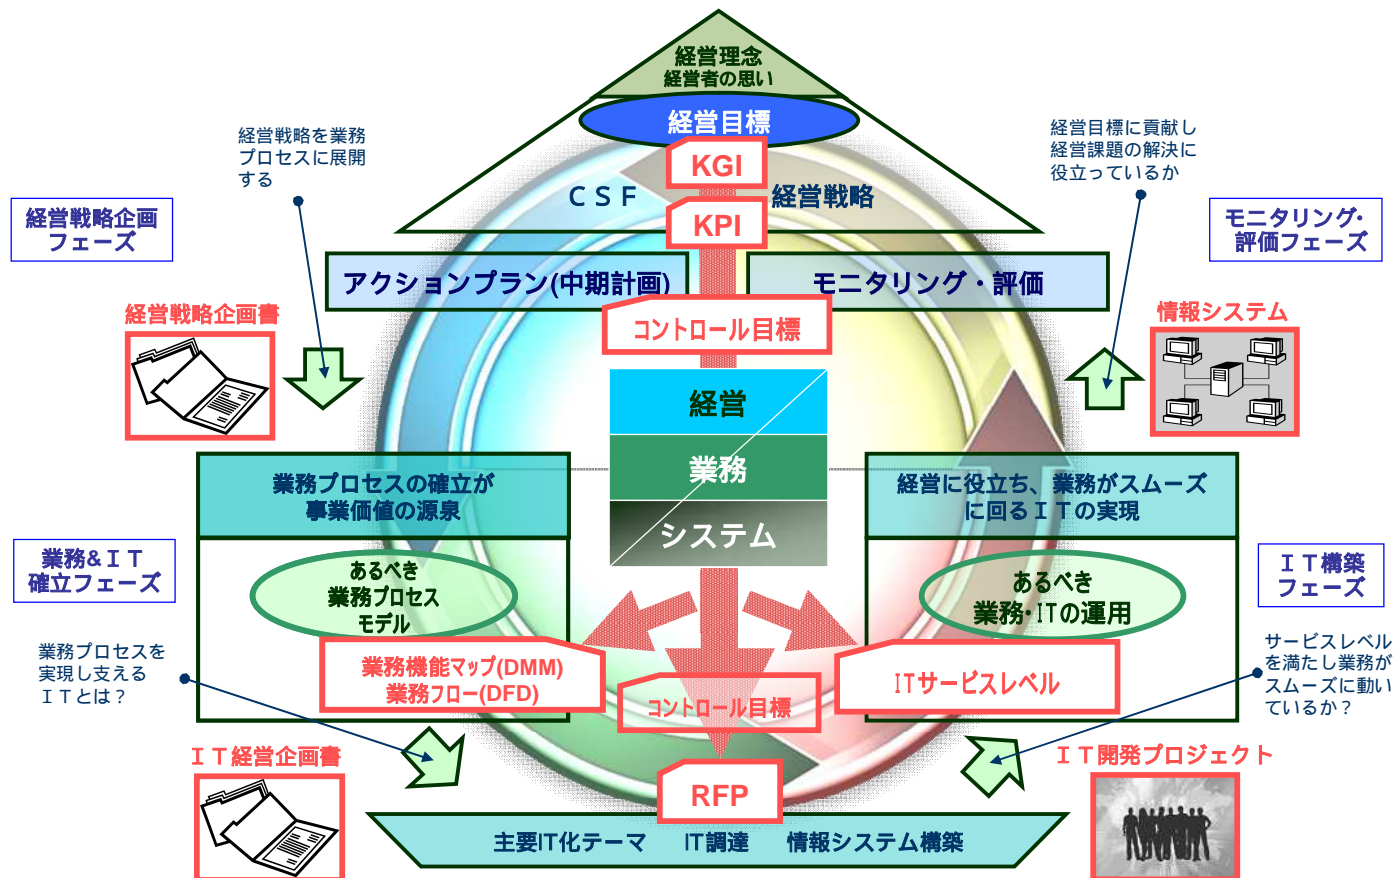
経営理念
経営者の思い

経営目標

KGI

CSF

経営戦略

KPI

経営戦略を業務プロセスに展開する

経営目標に貢献し経営課題の解決に役立っているか

経営戦略企画フェーズ

モニタリング・評価フェーズ

アクションプラン(中期計画)

モニタリング・評価

経営戦略企画書

情報システム

コントロール目標

経営

業務

システム

業務プロセスの確立が事業価値の源泉

経営に役立ち、業務がスムーズに回るＩＴの実現

業務&ＩＴ確立フェーズ

ＩＴ構築フェーズ

あるべき業務プロセスモデル

あるべき業務･ITの運用

業務機能マップ(DMM)
業務フロー(DFD)

ITサービスレベル

業務プロセスを実現し支えるＩＴとは？

サービスレベルを満たし業務がスムーズに動いているか？

コントロール目標

ＩＴ経営企画書

ＩＴ開発プロジェクト

RFP

主要IT化テーマ　IT調達　情報システム構築